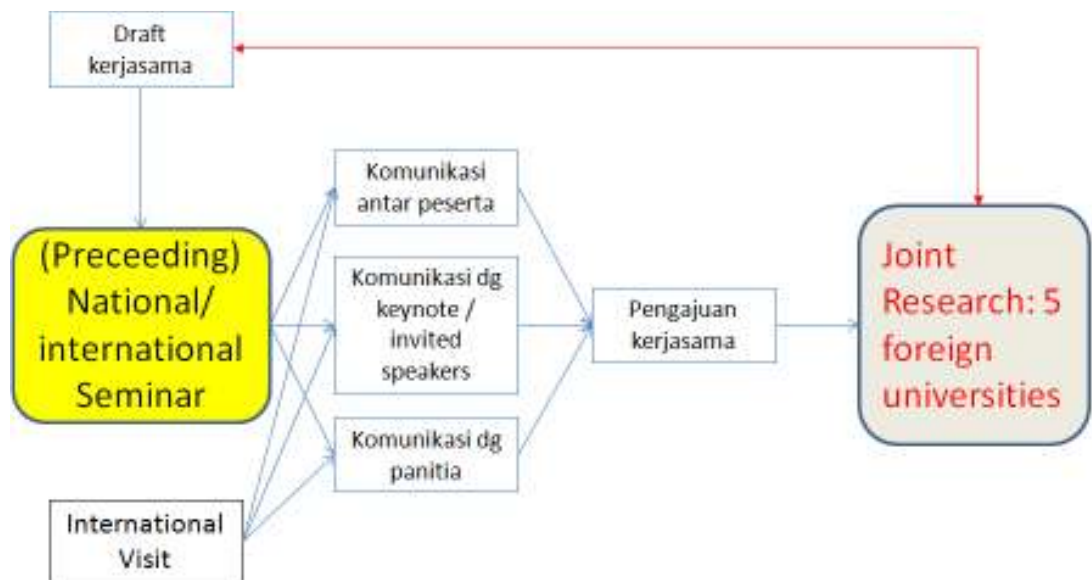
Draft kerjasama

(Preceeding) National/ international Seminar

International Visit

Komunikasi antar peserta

Komunikasi dg keynote / invited speakers

Komunikasi dg panitia

Pengajuan kerjasama

Joint Research: 5 foreign universities